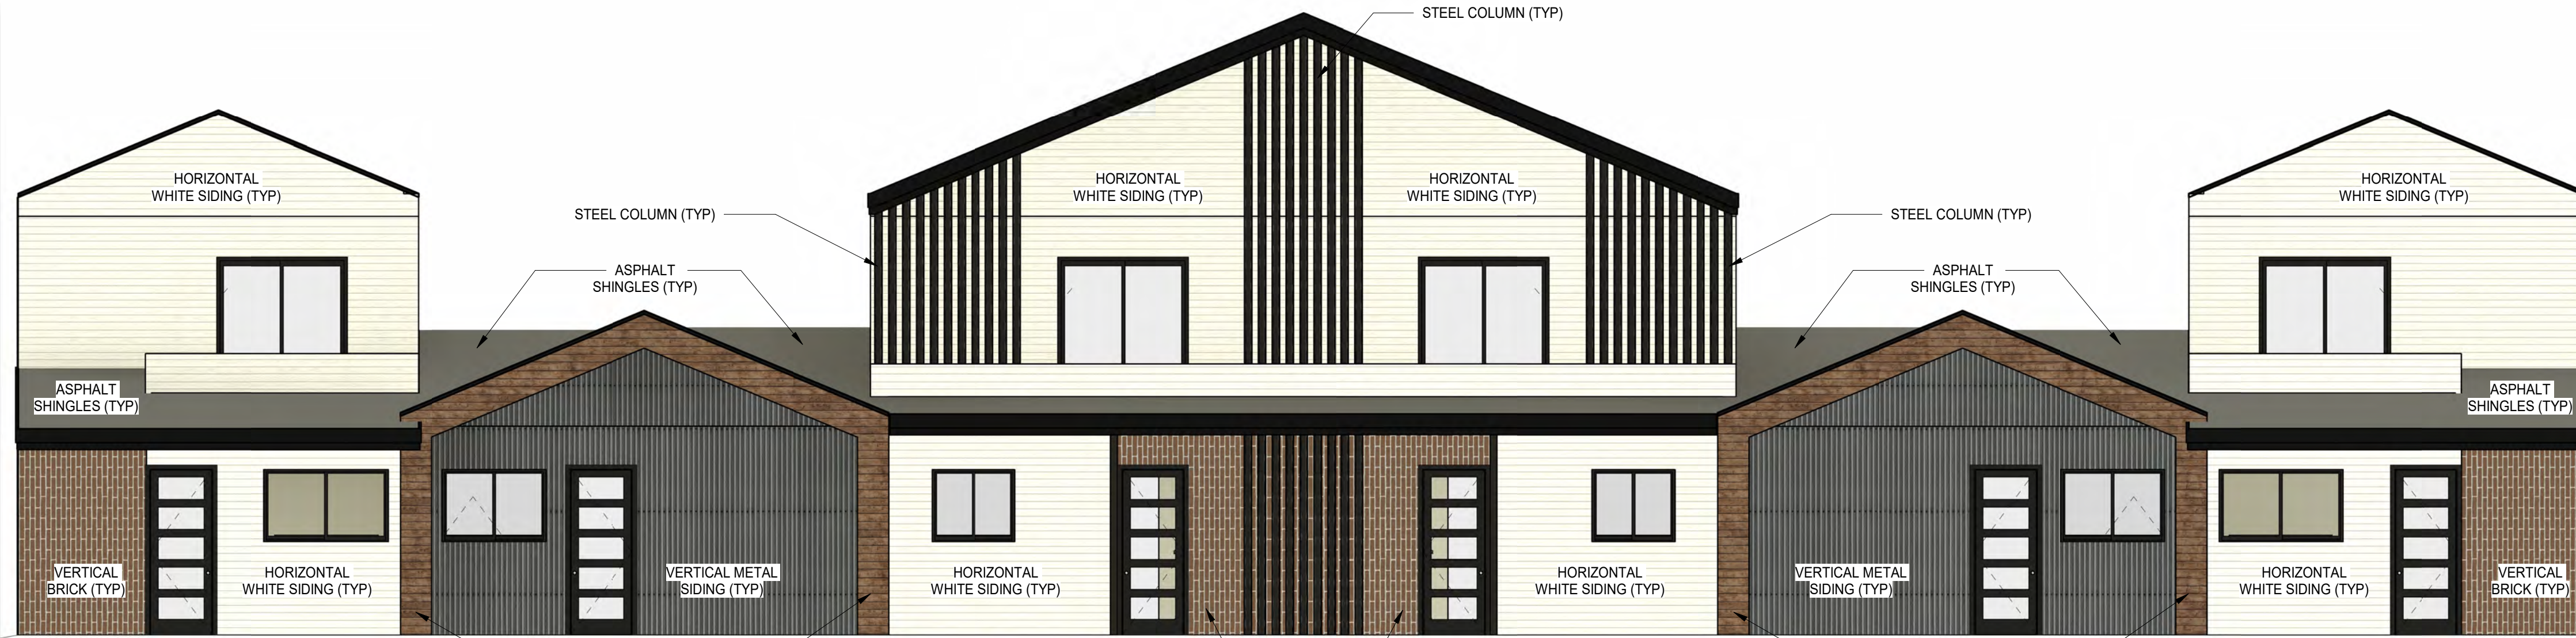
STEEL COLUMN (TYP)

HORIZONTAL WHITE SIDING (TYP)

STEEL COLUMN (TYP)

HORIZONTAL WHITE SIDING (TYP)

HORIZONTAL WHITE SIDING (TYP)

STEEL COLUMN (TYP)

HORIZONTAL WHITE SIDING (TYP)

ASPHALT SHINGLES (TYP)

ASPHALT SHINGLES (TYP)

ASPHALT SHINGLES (TYP)

ASPHALT SHINGLES (TYP)

VERTICAL BRICK (TYP)

HORIZONTAL WHITE SIDING (TYP)

VERTICAL METAL SIDING (TYP)

HORIZONTAL WHITE SIDING (TYP)

HORIZONTAL WHITE SIDING (TYP)

VERTICAL METAL SIDING (TYP)

HORIZONTAL WHITE SIDING (TYP)

VERTICAL BRICK (TYP)